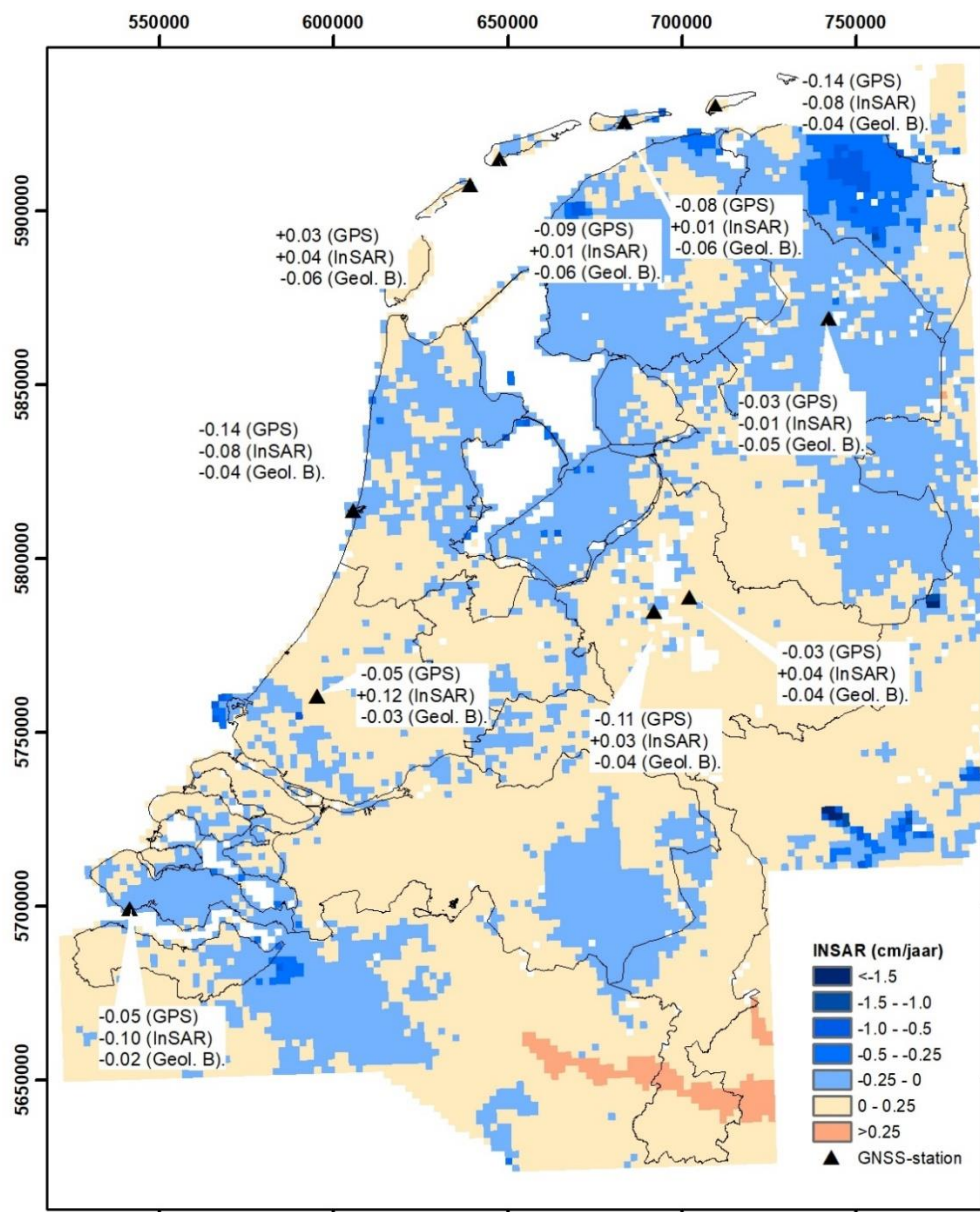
550000 600000 650000 700000 750000

5900000
5850000
5800000
5750000
5700000
5650000

-0.14 (GPS)
-0.08 (InSAR)
-0.04 (Geol. B).

-0.08 (GPS)
+0.01 (InSAR)
-0.06 (Geol. B).

-0.09 (GPS)
+0.01 (InSAR)
-0.06 (Geol. B).

+0.03 (GPS)
+0.04 (InSAR)
-0.06 (Geol. B).

-0.03 (GPS)
-0.01 (InSAR)
-0.05 (Geol. B).

-0.14 (GPS)
-0.08 (InSAR)
-0.04 (Geol. B).

-0.03 (GPS)
+0.04 (InSAR)
-0.04 (Geol. B).

-0.05 (GPS)
+0.12 (InSAR)
-0.03 (Geol. B).

-0.11 (GPS)
+0.03 (InSAR)
-0.04 (Geol. B).

-0.05 (GPS)
-0.10 (InSAR)
-0.02 (Geol. B).

INSAR (cm/jaar)
<-1.5
-1.5 - -1.0
-1.0 - -0.5
-0.5 - -0.25
-0.25 - 0
0 - 0.25
>0.25
GNSS-station